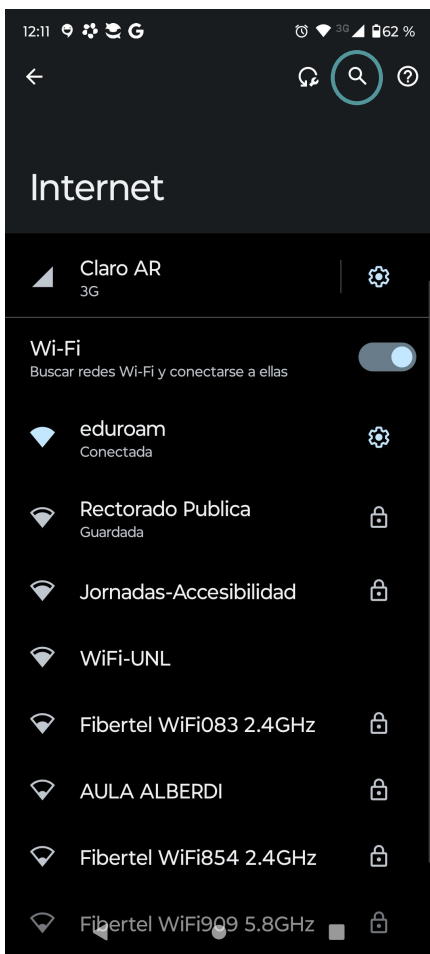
12:11 G 3G 62 %

Internet

Claro AR
3G

Wi-Fi
Buscar redes Wi-Fi y conectarse a ellas

eduroam
Conectada

Rectorado Publica
Guardada

Jornadas-Accesibilidad

WiFi-UNL

Fibertel WiFi083 2.4GHz

AULA ALBERDI

Fibertel WiFi854 2.4GHz

Fibertel WiFi909 5.8GHz